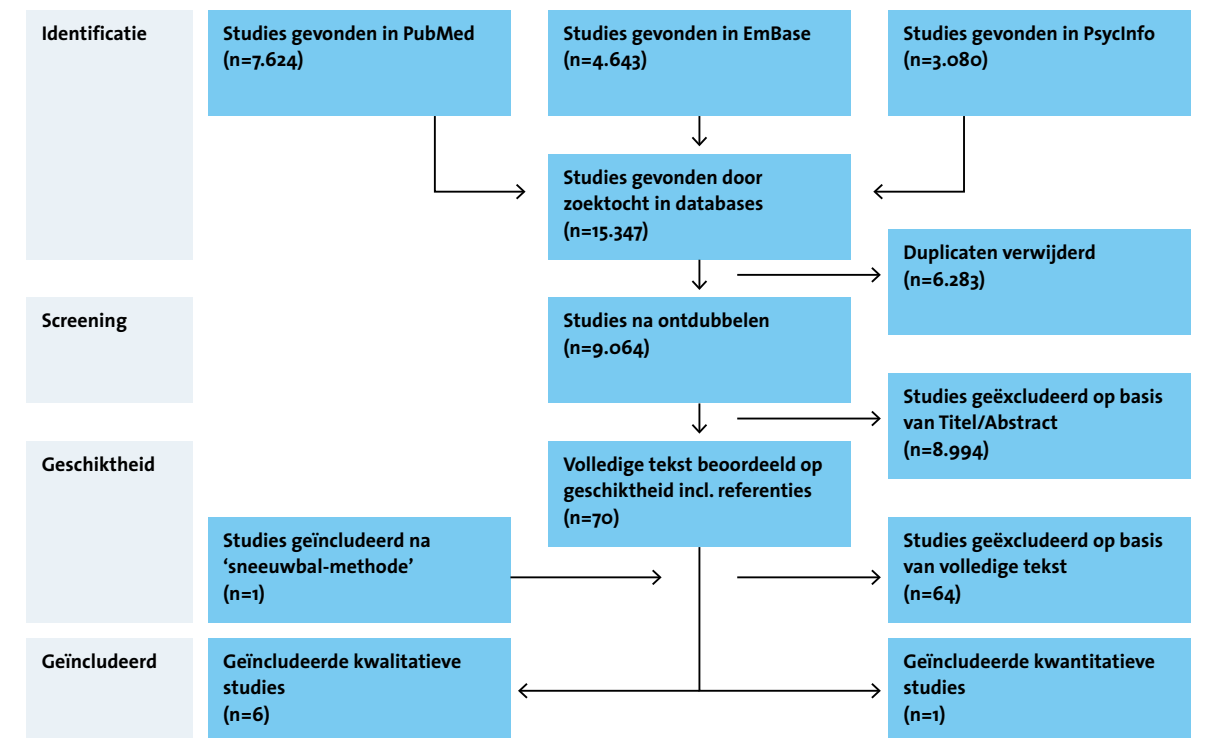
Identificatie

Studies gevonden in PubMed (n=7.624)

Studies gevonden in EmBase (n=4.643)

Studies gevonden in PsycInfo (n=3.080)

Studies gevonden door zoektocht in databases (n=15.347)

Duplicaten verwijderd (n=6.283)

Screening

Studies na ontdubbelen (n=9.064)

Studies geëxcludeerd op basis van Titel/Abstract (n=8.994)

Geschiktheid

Volledige tekst beoordeeld op geschiktheid incl. referenties (n=70)

Studies geïncludeerd na 'sneeuwbal-methode' (n=1)

Studies geëxcludeerd op basis van volledige tekst (n=64)

Geïncludeerd

Geïncludeerde kwalitatieve studies (n=6)

Geïncludeerde kwantitatieve studies (n=1)